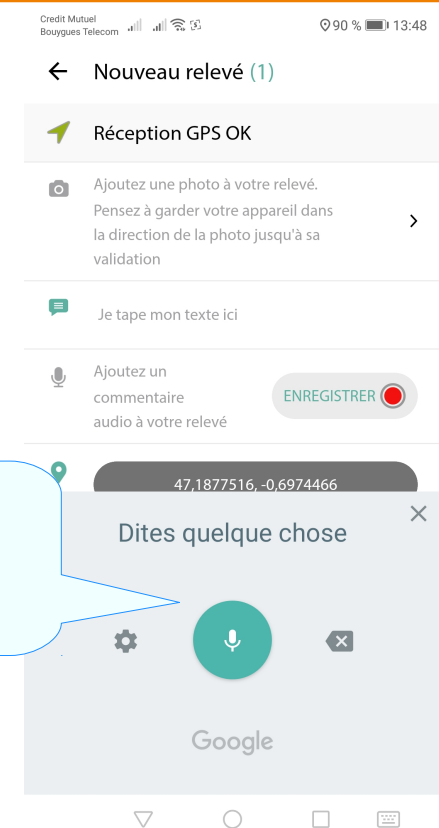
Credit Mutuel
Bouygues Telecom
90 % 13:48

Nouveau relevé (1)

Réception GPS OK

Ajoutez une photo à votre relevé. Pensez à garder votre appareil dans la direction de la photo jusqu'à sa validation

Je tape mon texte ici

Ajoutez un commentaire audio à votre relevé

ENREGISTRER

47,1877516, -0,6974466

Dites quelque chose

Google